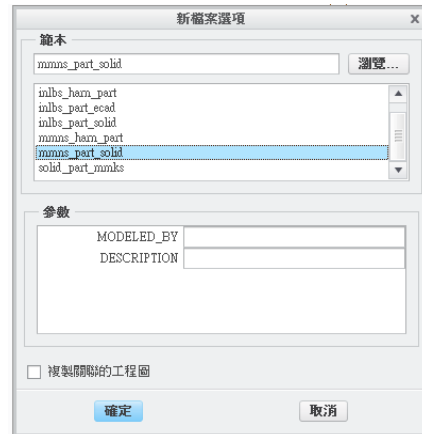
新檔案選項

範本

mmns_part_solid

瀏覽...

inlbs_harn_part
inlbs_part_ecad
inlbs_part_solid
mmns_harn_part
mmns_part_solid
solid_part_mmks

參數

| MODELED_BY | |
|---|---|
| DESCRIPTION | |

複製關聯的工程圖

確定

取消